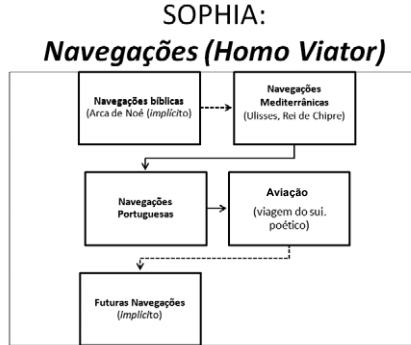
SOPHIA:
*Navegações (Homo Viator)*

Navegações bíblicas
(Arca de Noé (*implícito*)

Navegações Mediterrânicas
(Ulisses, Rei de Chipre)

Navegações Portuguesas

Aviação
(viagem do sui. poético)

Futuras Navegações
(*Implícito*)